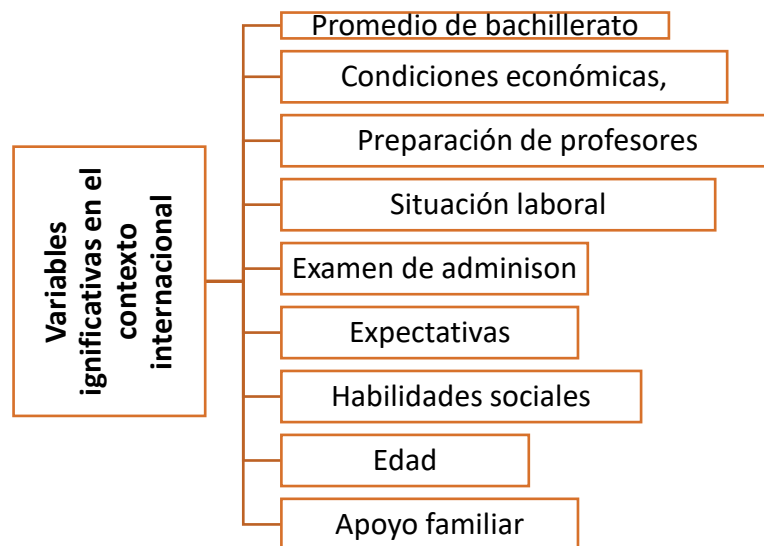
Variables ignificativas en el contexto internacional

Promedio de bachillerato

Condiciones económicas,

Preparación de profesores

Situación laboral

Examen de adminison

Expectativas

Habilidades sociales

Edad

Apoyo familiar